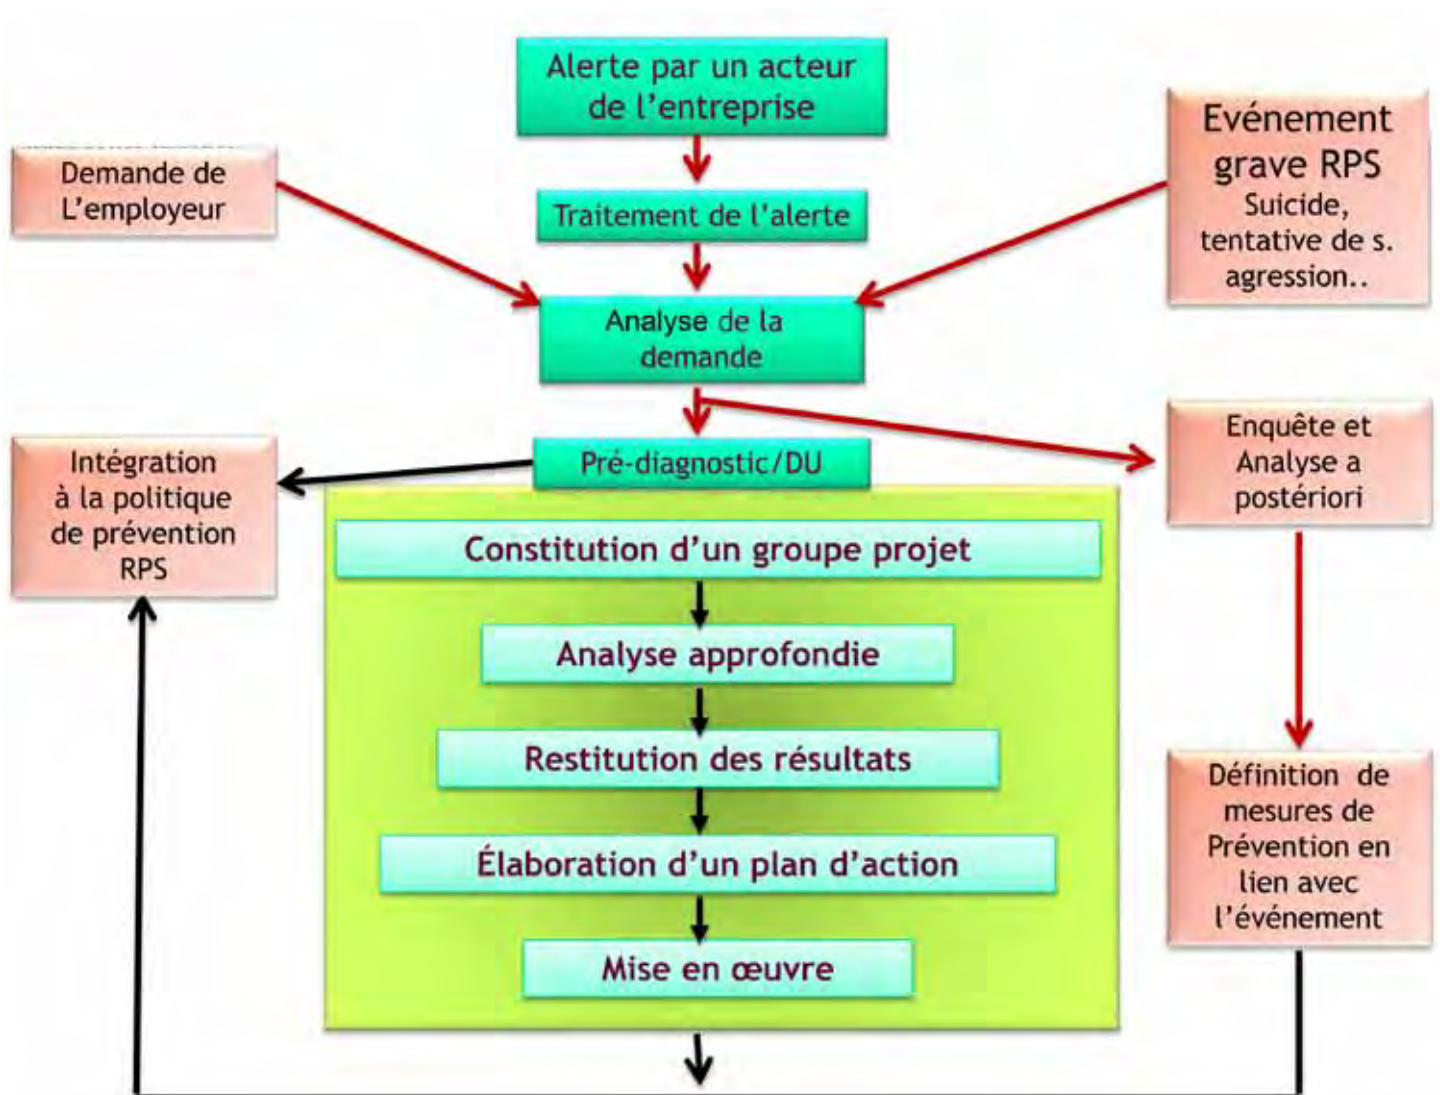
Alerte par un acteur de l'entreprise

Demande de L'employeur

Evénement grave RPS
Suicide, tentative de s. agression..

Traitement de l'alerte

Analyse de la demande

Intégration à la politique de prévention RPS

Pré-diagnostic/DU

Enquête et Analyse a postériori

Constitution d'un groupe projet

Analyse approfondie

Restitution des résultats

Élaboration d'un plan d'action

Mise en œuvre

Définition de mesures de Prévention en lien avec l'événement